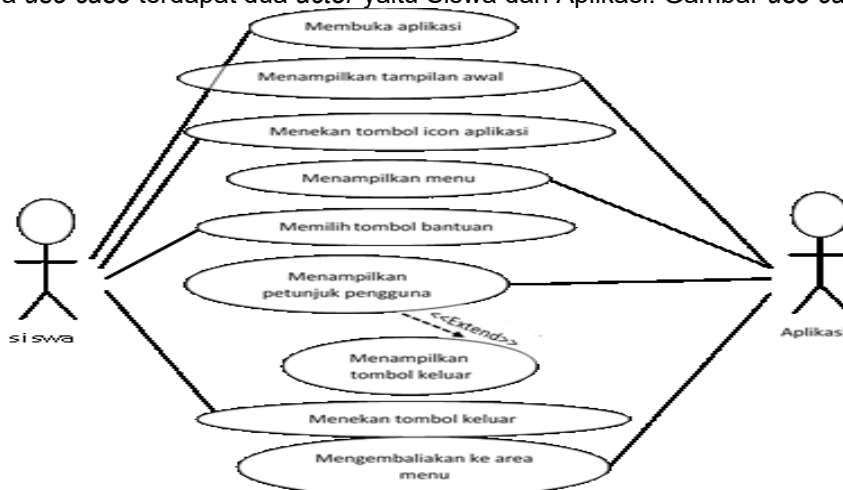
a use case terdapat dua actor yaitu Siswa dan Aplikasi. Gambar use ca

Membuka aplikasi

Menampilkan tampilan awal

Menekan tombol icon aplikasi

Menampilkan menu

Memilih tombol bantuan

Menampilkan petunjuk pengguna

<<Extend>>

Menampilkan tombol keluar

Menekan tombol keluar

Mengembaliakan ke area menu

siswa

Aplikasi